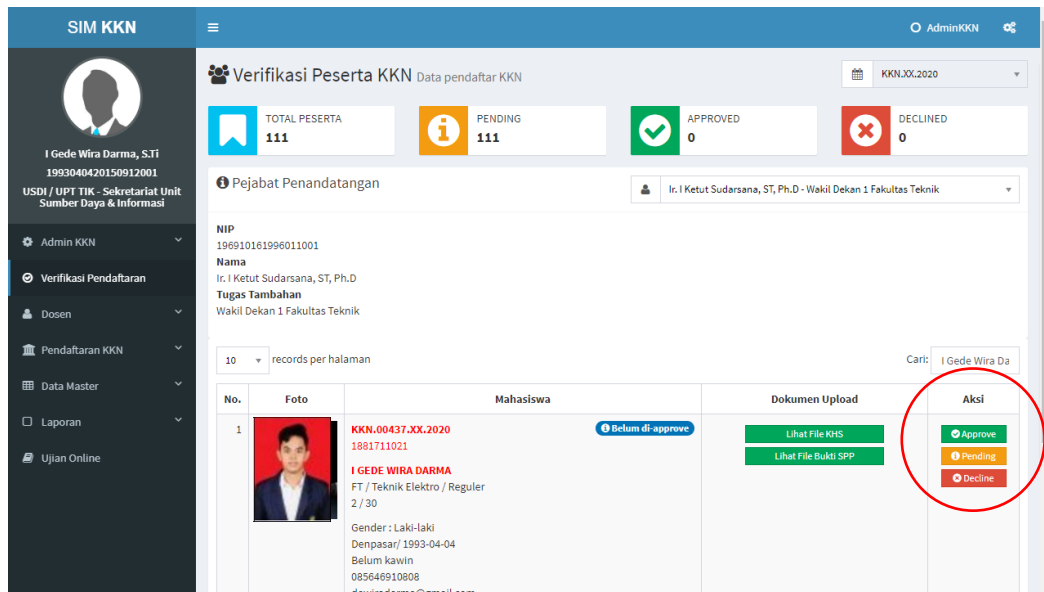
SIM KKN

AdminKKN

I Gede Wira Darma, S.Ti
199304042015091200I
USDI / UPT TIK - Sekretariat Unit Sumber Daya & Informasi

Admin KKN
Verifikasi Pendaftaran
Dosen
Pendaftaran KKN
Data Master
Laporan
Ujian Online

Verifikasi Peserta KKN Data pendaftar KKN

KKN.XX.2020

TOTAL PESERTA
111

PENDING
111

APPROVED
0

DECLINED
0

Pejabat Penandatangan

Ir. I Ketut Sudarsana, ST, Ph.D - Wakil Dekan 1 Fakultas Teknik

NIP
196910161996011001
Nama
Ir. I Ketut Sudarsana, ST, Ph.D
Tugas Tambahan
Wakil Dekan 1 Fakultas Teknik

10 records per halaman

Cari: I Gede Wira Da

| No. | Foto | Mahasiswa | Dokumen Upload | Aksi |
|---|---|---|---|---|
| 1 | | KKN.00437.XX.2020 Belum di-approve 1881711021 I GEDE WIRA DARMA FT / Teknik Elektro / Reguler 2 / 30 Gender : Laki-laki Denpasar/ 1993-04-04 Belum kawin 085646910808 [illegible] | Lihat File KHS Lihat File Bukti SPP | Approve Pending Decline |